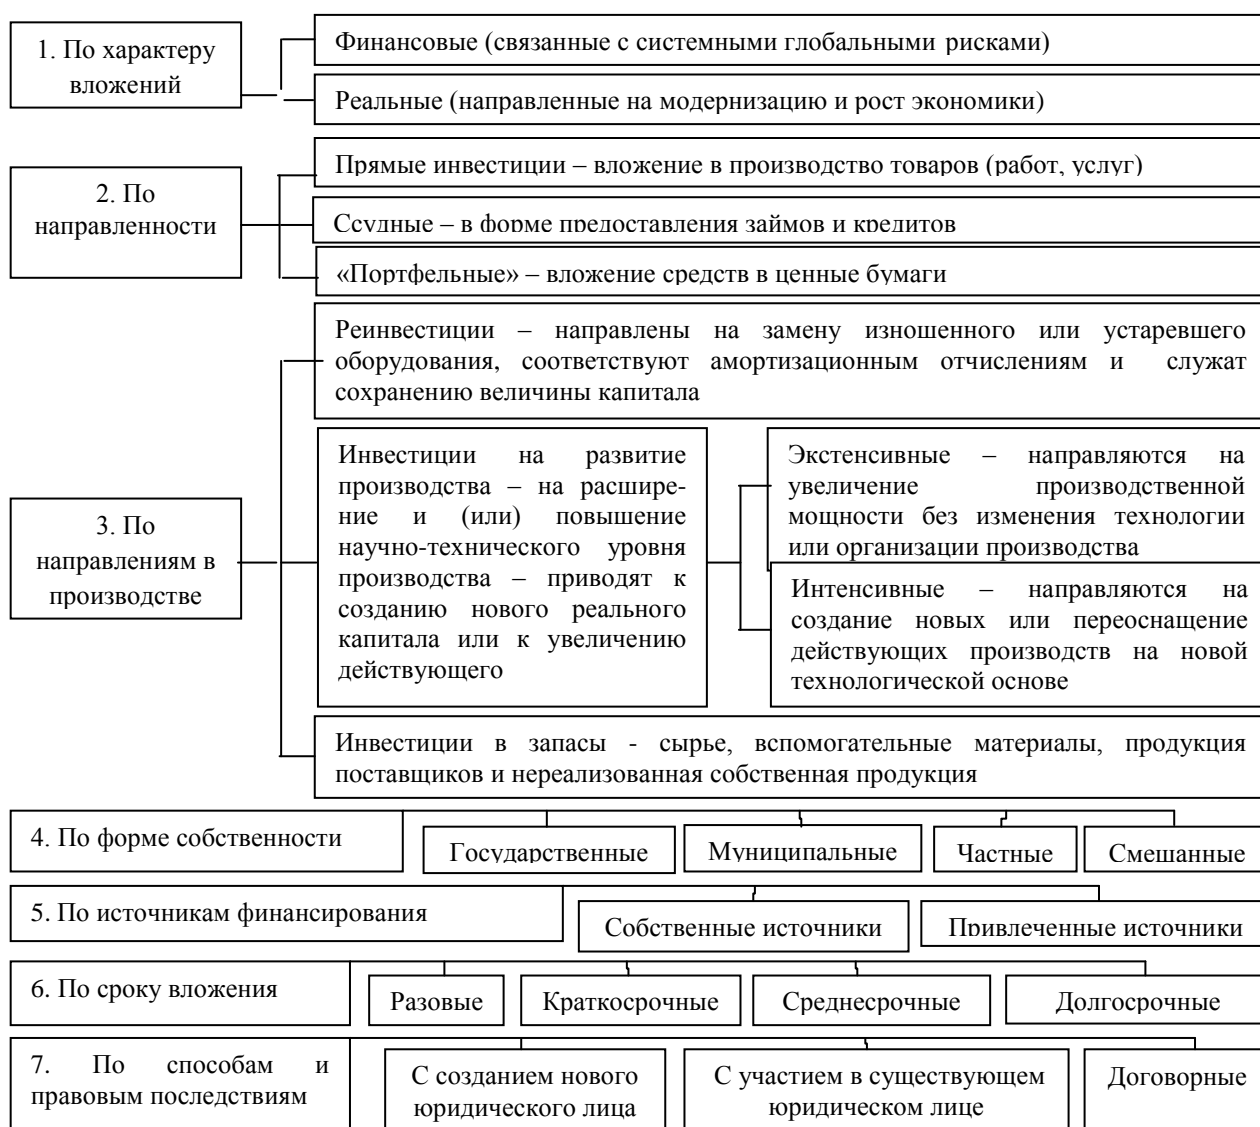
1. По характеру вложений

Финансовые (связанные с системными глобальными рисками)

Реальные (направленные на модернизацию и рост экономики)

2. По направленности

Прямые инвестиции – вложение в производство товаров (работ, услуг)

Ссудные – в форме предоставления займов и кредитов

«Портфельные» – вложение средств в ценные бумаги

3. По направлениям в производстве

Реинвестиции – направлены на замену изношенного или устаревшего оборудования, соответствуют амортизационным отчислениям и служат сохранению величины капитала

Инвестиции на развитие производства – на расширение и (или) повышение научно-технического уровня производства – приводят к созданию нового реального капитала или к увеличению действующего

Экстенсивные – направляются на увеличение производственной мощности без изменения технологии или организации производства

Интенсивные – направляются на создание новых или переоснащение действующих производств на новой технологической основе

Инвестиции в запасы - сырье, вспомогательные материалы, продукция поставщиков и нереализованная собственная продукция

4. По форме собственности

Государственные

Муниципальные

Частные

Смешанные

5. По источникам финансирования

Собственные источники

Привлеченные источники

6. По сроку вложения

Разовые

Краткосрочные

Среднесрочные

Долгосрочные

7. По способам и правовым последствиям

С созданием нового юридического лица

С участием в существующем юридическом лице

Договорные